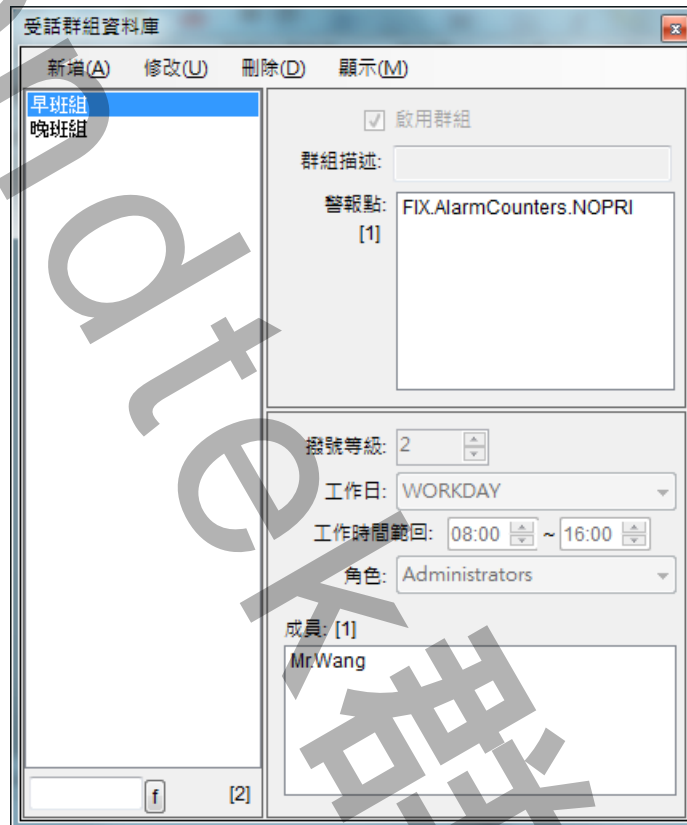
受話群組資料庫

新增(A) 修改(U) 刪除(D) 顯示(M)

早班組
晚班組

f [2]

啟用群組

群組描述:

警報點: [1]
FIX.AlarmCounters.NOPRI

撥號等級: 2

工作日: WORKDAY

工作時間範圍: 08:00 ~ 16:00

角色: Administrators

成員: [1]
Mr.Wang